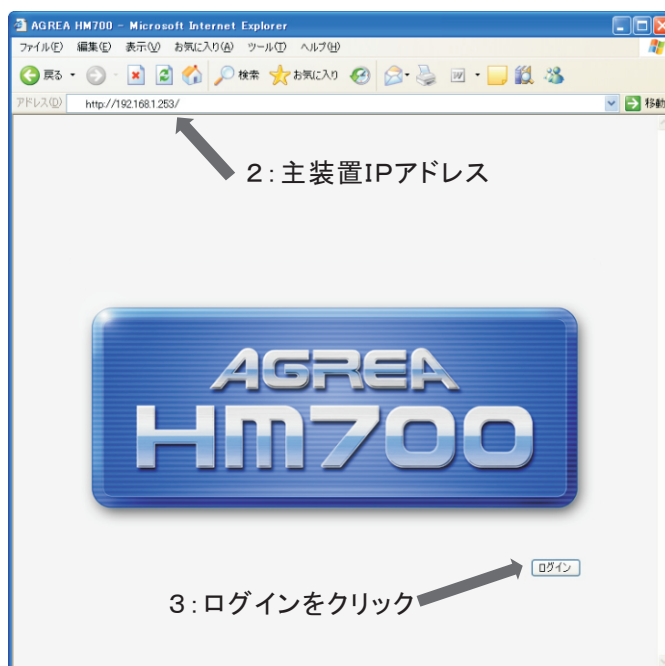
AGREA HM700 - Microsoft Internet Explorer

ファイル(F) 編集(E) 表示(V) お気に入り(A) ツール(T) ヘルプ(H)

戻る 検索 お気に入り

アドレス(D) http://192.168.1.253/ 移動

2:主装置IPアドレス

AGREA
HM700

ログイン

3:ログインをクリック